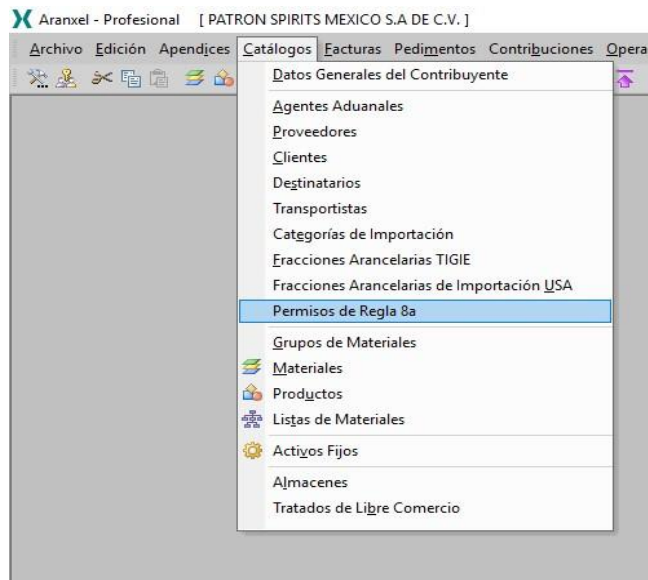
Aranxel - Profesional [ PATRON SPIRITS MEXICO S.A DE C.V. ]

Archivo Edición Apendices Catálogos Facturas Pedimentos Contribuciones Opera

Datos Generales del Contribuyente
Agentes Aduanales
Proveedores
Clientes
Destinatarios
Transportistas
Categorías de Importación
Fracciones Arancelarias TIGIE
Fracciones Arancelarias de Importación USA
Permisos de Regla 8a
Grupos de Materiales
Materiales
Productos
Listas de Materiales
Activos Fijos
Almacenes
Tratados de Libre Comercio